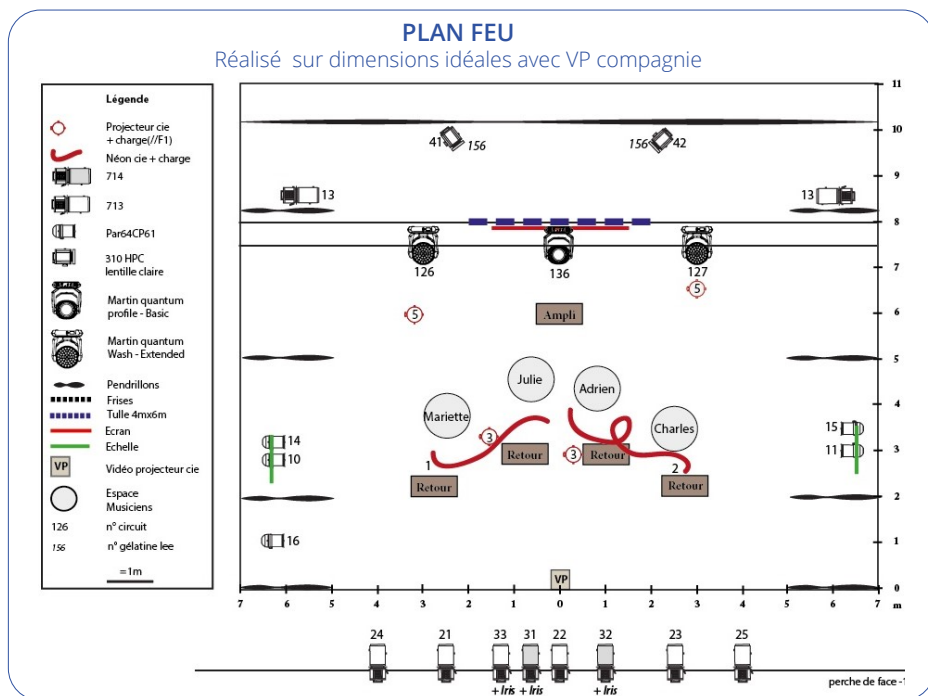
PLAN FEU
Réalisé sur dimensions idéales avec VP compagnie

Légende
Projecteur cie + charge(//F1)
Néon cie + charge
714
713
Par64CP61
310 HPC lentille claire
Martin quantum profile - Basic
Martin quantum Wash - Extended
Pendrillons
Frises
Tulle 4mx6m
Ecran
Echelle
VP Vidéo projecteur cie
Espace Musiciens
126 n° circuit
156 n° gélatine lee
=1m

41 156
156 42
13
13
126
136
127
5
5
Ampli
Julie
Adrien
Mariette
Charles
3
3
Retour
Retour
1
2
Retour
Retour
14
10
15
11
16
VP

11
10
9
8
7
6
5
4
3
2
1
0

7 6 5 4 3 2 1 0 1 2 3 4 5 6 7 m

24 21 33 31 22 32 23 25
+ Iris + Iris + Iris
perche de face - 1